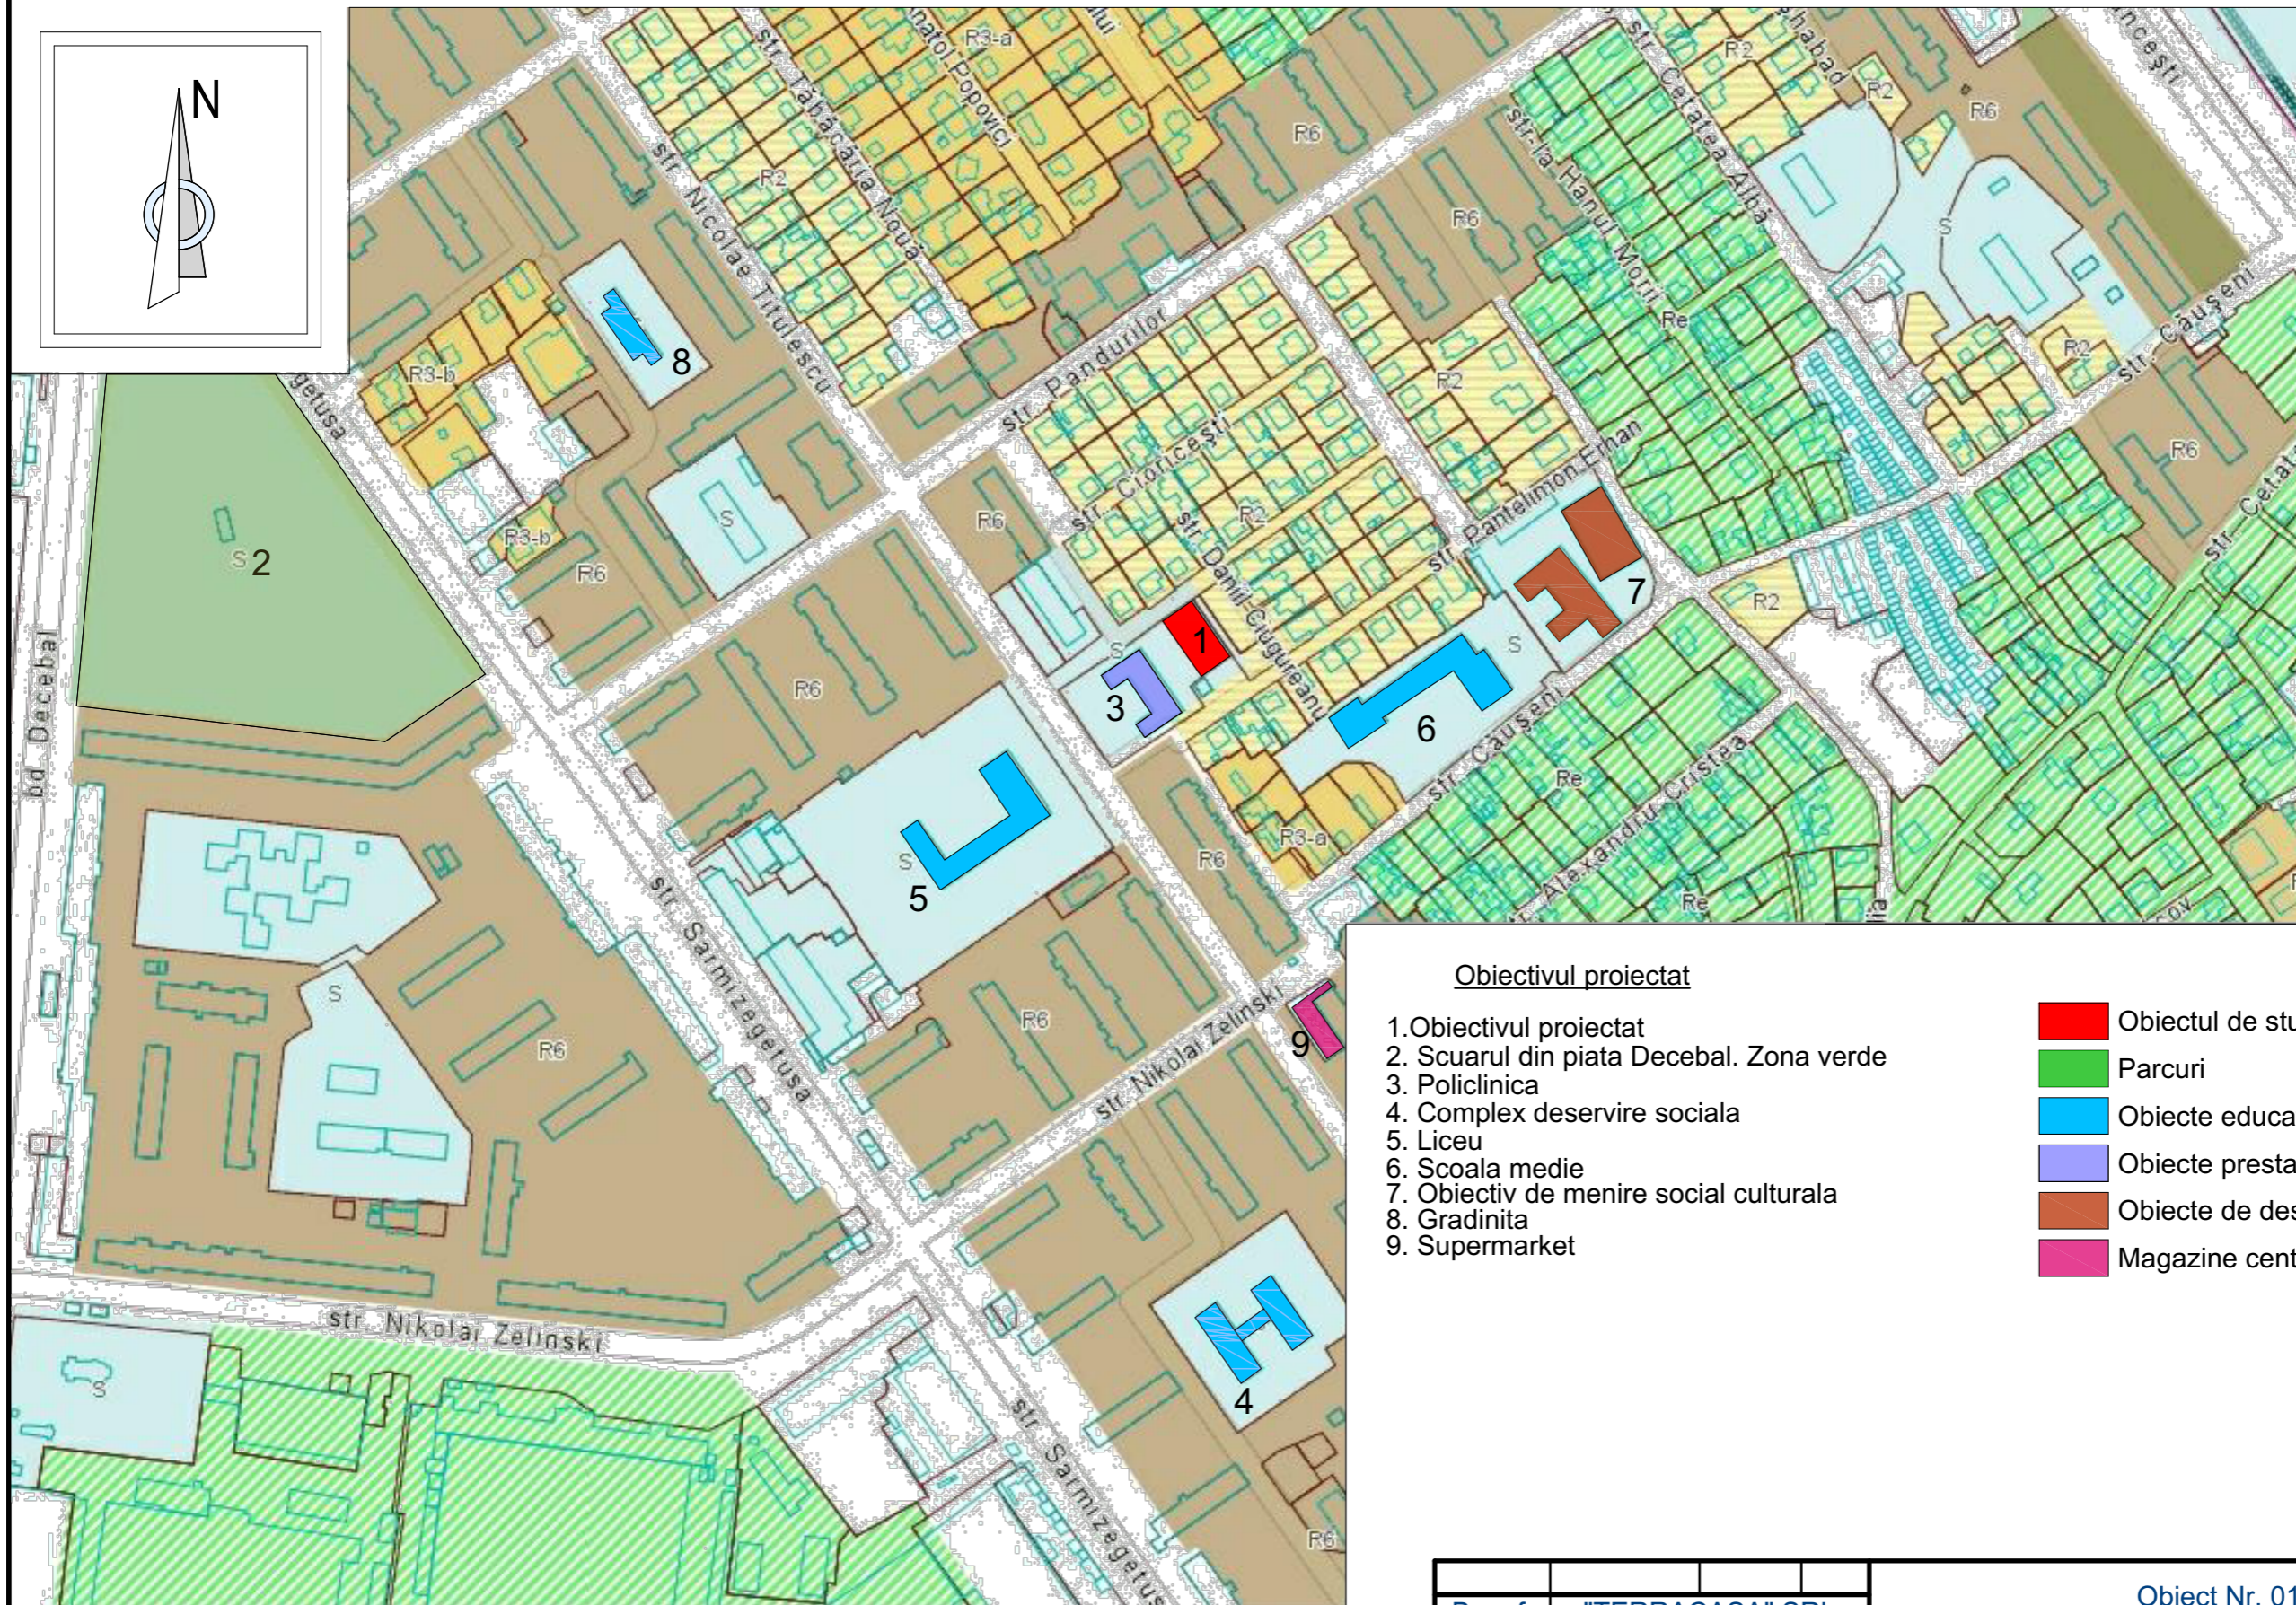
N

str. Tăbăcăria Nouă
str. Anatol Popovici
R3-a
R2
R6
str. Nicolae Titulescu
str. Cetatea Alba
str. la Hanul Morii
R2
R6
R6
S
Re
R2
str. Căușeni
R6
8
R3-b
str. Pandurilor
str. Cioricești
R2
R2
str. Pantelimon Erhan
R6
S
R3-b
R6
str. Danil Ciugureanu
7
S 2
R6
S
1
3
S
6
R2
str. Căușeni
str. Alexandru Cristea
Re
bd. Decebal
S
5
R3-a
R6
Re
S
str. Sarmizegetusa
R6
R6
str. Nikolai Zelinski
9
str. Nikolai Zelinski
S
4
str. Sarmizegetusa
R6

Obiectivul proiectat

1.Obiectivul proiectat
2. Scuarul din piata Decebal. Zona verde
3. Policlinica
4. Complex deservire sociala
5. Liceu
6. Scoala medie
7. Obiectiv de menire social culturala
8. Gradinita
9. Supermarket

Obiectul de stu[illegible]
Parcuri
Obiecte educa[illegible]
Obiecte presta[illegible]
Obiecte de des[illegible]
Magazine cent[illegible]

"TERRACASA" SRL
Obiect Nr. 01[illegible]